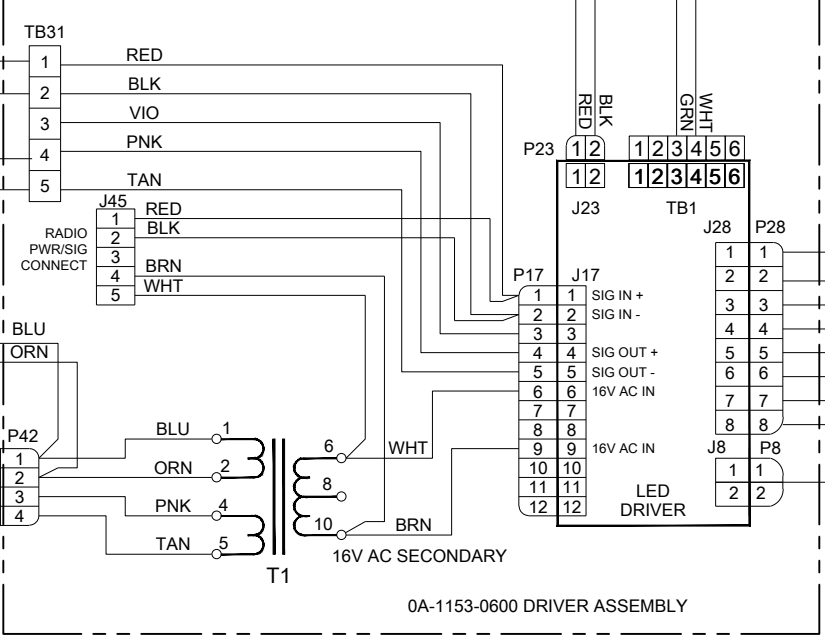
TB31
1
2
3
4
5
RED
BLK
VIO
PNK
TAN
RED
BLK
GRN
WHT
P23
1 2
1 2
J23
1 2 3 4 5 6
1 2 3 4 5 6
TB1
J45
1 RED
2 BLK
3
4 BRN
5 WHT
RADIO PWR/SIG CONNECT
J28
P28
1 1
2 2
3 3
4 4
5 5
6 6
7 7
8 8
P17
J17
1 1 SIG IN +
2 2 SIG IN -
3 3
4 4 SIG OUT +
5 5 SIG OUT -
6 6 16V AC IN
7 7
8 8
9 9 16V AC IN
10 10
11 11
12 12
LED DRIVER
J8
P8
1 1
2 2
BLU
ORN
P42
1
2
3
4
BLU 1
ORN 2
PNK 4
TAN 5
6
8
10
WHT
BRN
T1
16V AC SECONDARY
0A-1153-0600 DRIVER ASSEMBLY